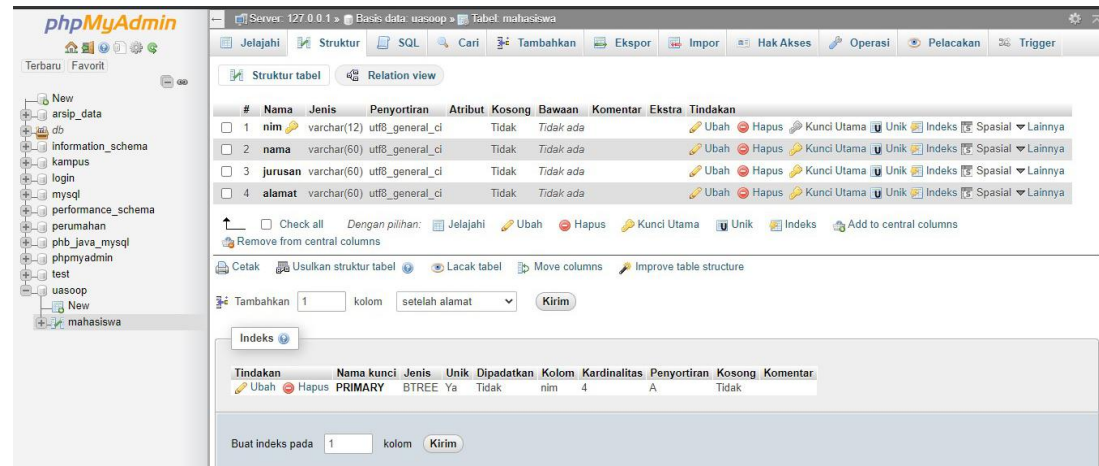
phpMyAdmin

Terbaru Favorit

New
arsip_data
db
information_schema
kampus
login
mysql
performance_schema
perumahan
phb_java_mysql
phpmyadmin
test
uasoop
New
mahasiswa

Server: 127.0.0.1 » Basis data: uasoop » Tabel: mahasiswa

Jelajahi | Struktur | SQL | Cari | Tambahkan | Ekspor | Impor | Hak Akses | Operasi | Pelacakan | Trigger

Struktur tabel | Relation view

| # | Nama | Jenis | Penyortiran | Atribut | Kosong | Bawaan | Komentar | Ekstra | Tindakan |
|---|---|---|---|---|---|---|---|---|---|
| 1 | nim | varchar(12) | utf8_general_ci | | Tidak | Tidak ada | | | Ubah Hapus Kunci Utama Unik Indeks Spasial Lainnya |
| 2 | nama | varchar(60) | utf8_general_ci | | Tidak | Tidak ada | | | Ubah Hapus Kunci Utama Unik Indeks Spasial Lainnya |
| 3 | jurusan | varchar(60) | utf8_general_ci | | Tidak | Tidak ada | | | Ubah Hapus Kunci Utama Unik Indeks Spasial Lainnya |
| 4 | alamat | varchar(60) | utf8_general_ci | | Tidak | Tidak ada | | | Ubah Hapus Kunci Utama Unik Indeks Spasial Lainnya |

Check all Dengan pilihan: Jelajahi Ubah Hapus Kunci Utama Unik Indeks Add to central columns
Remove from central columns

Cetak Usulkan struktur tabel Lacak tabel Move columns Improve table structure

Tambahkan 1 kolom setelah alamat Kirim

Indeks

| Tindakan | Nama kunci | Jenis | Unik | Dipadatkan | Kolom | Kardinalitas | Penyortiran | Kosong | Komentar |
|---|---|---|---|---|---|---|---|---|---|
| Ubah Hapus | PRIMARY | BTREE | Ya | Tidak | nim | 4 | A | Tidak | |

Buat indeks pada 1 kolom Kirim